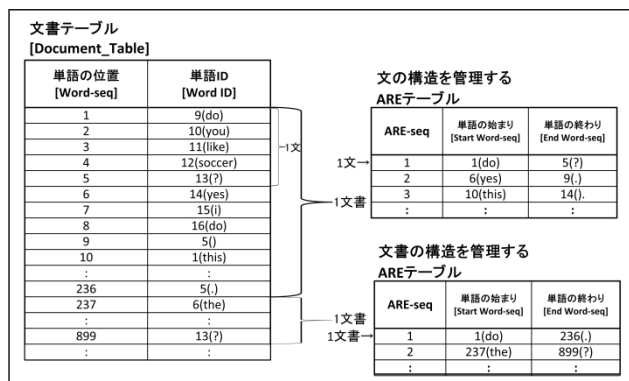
文書テーブル
[Document_Table]

| 単語の位置 [Word-seq] | 単語ID [Word ID] |
|---|---|
| 1 | 9(do) |
| 2 | 10(you) |
| 3 | 11(like) |
| 4 | 12(soccer) |
| 5 | 13(?) |
| 6 | 14(yes) |
| 7 | 15(i) |
| 8 | 16(do) |
| 9 | 5() |
| 10 | 1(this) |
| : | : |
| 236 | 5(.) |
| 237 | 6(the) |
| : | : |
| 899 | 13(?) |
| : | : |

1文

1文書

1文書

文の構造を管理する
AREテーブル

1文→

| ARE-seq | 単語の始まり [Start Word-seq] | 単語の終わり [End Word-seq] |
|---|---|---|
| 1 | 1(do) | 5(?) |
| 2 | 6(yes) | 9(.) |
| 3 | 10(this) | 14(). |
| : | : | : |

文書の構造を管理する
AREテーブル

1文書→

| ARE-seq | 単語の始まり [Start Word-seq] | 単語の終わり [End Word-seq] |
|---|---|---|
| 1 | 1(do) | 236(.) |
| 2 | 237(the) | 899(?) |
| : | : | : |